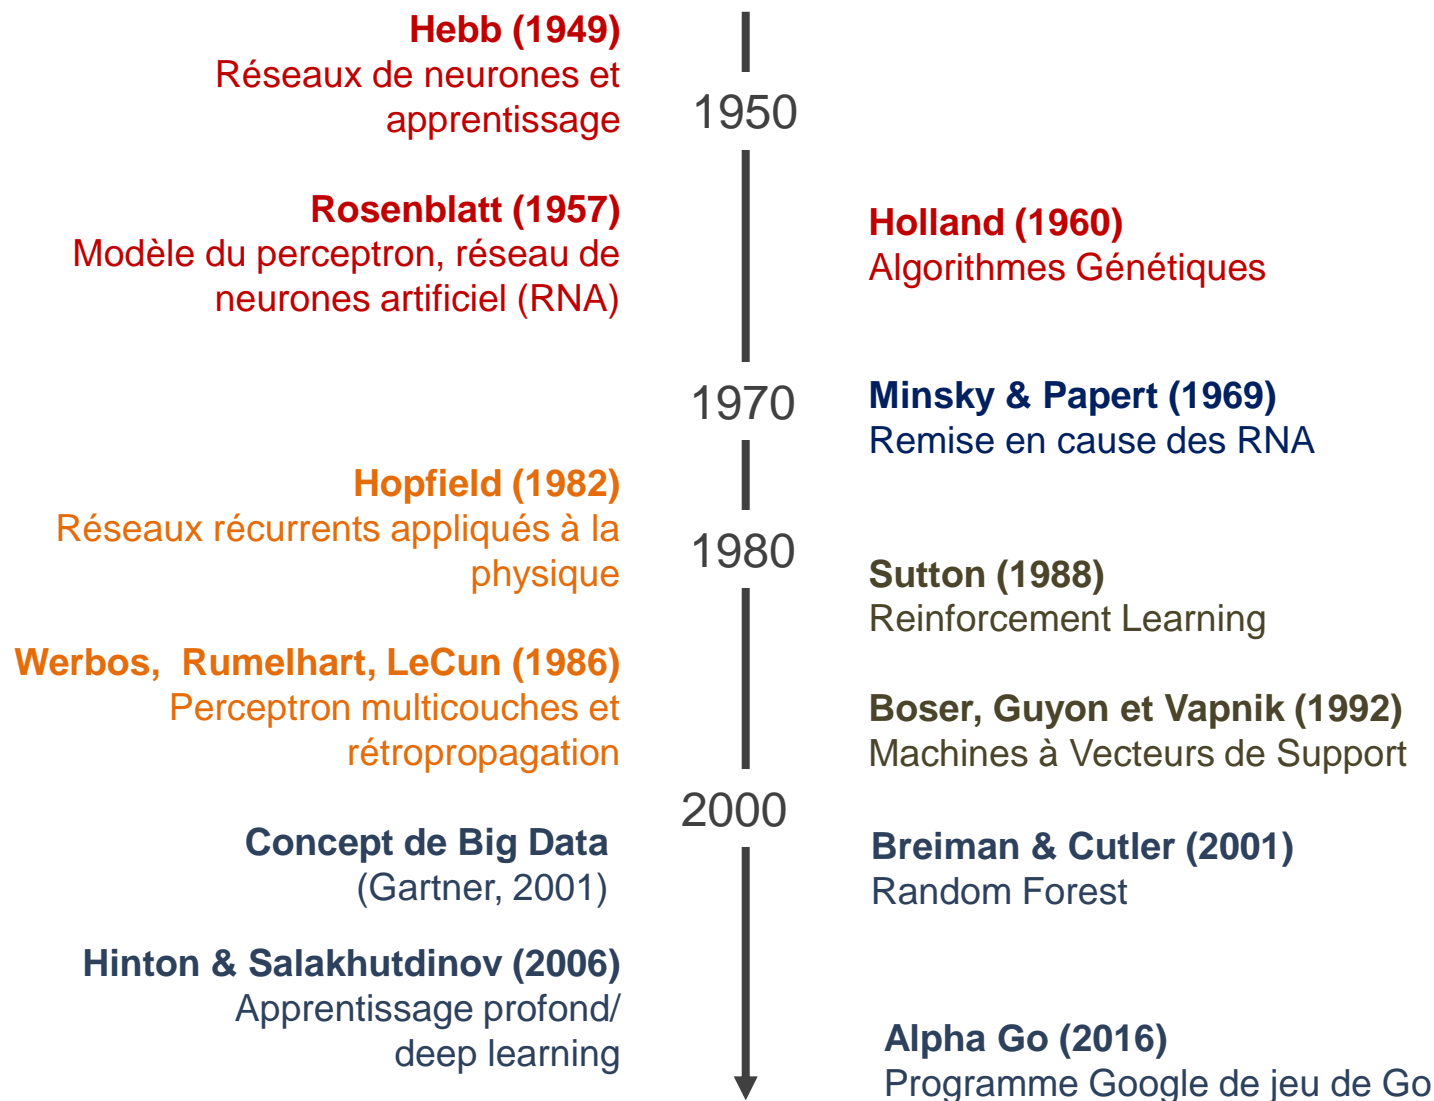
Hebb (1949)
Réseaux de neurones et apprentissage

1950

Rosenblatt (1957)
Modèle du perceptron, réseau de neurones artificiel (RNA)

Holland (1960)
Algorithmes Génétiques

1970

Minsky & Papert (1969)
Remise en cause des RNA

Hopfield (1982)
Réseaux récurrents appliqués à la physique

1980

Sutton (1988)
Reinforcement Learning

Werbos, Rumelhart, LeCun (1986)
Perceptron multicouches et rétropropagation

Boser, Guyon et Vapnik (1992)
Machines à Vecteurs de Support

2000

Concept de Big Data
(Gartner, 2001)

Breiman & Cutler (2001)
Random Forest

Hinton & Salakhutdinov (2006)
Apprentissage profond/ deep learning

Alpha Go (2016)
Programme Google de jeu de Go